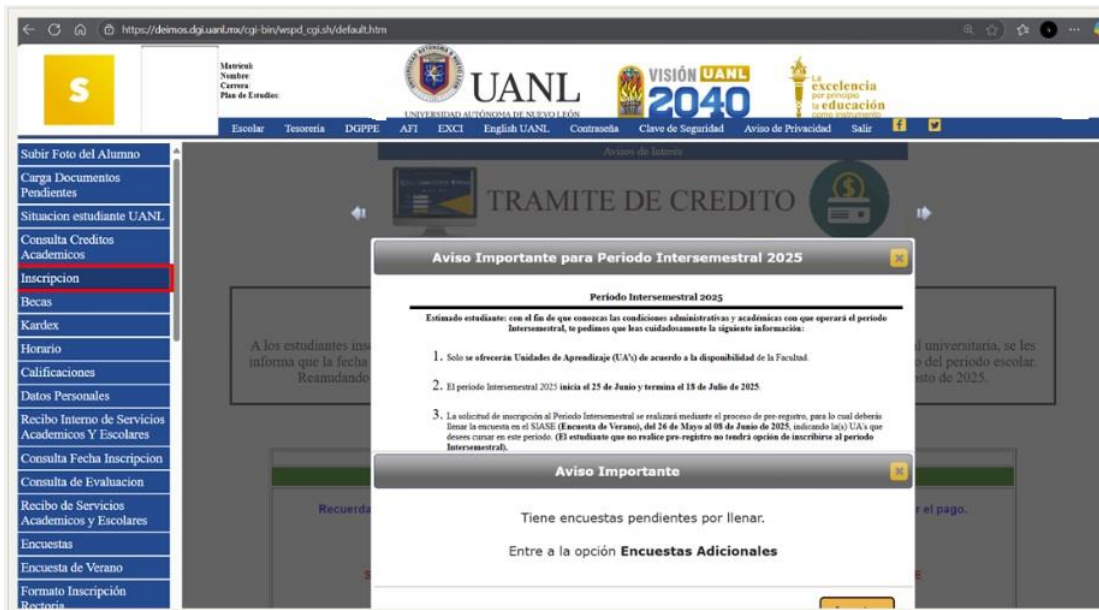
https://deimos.dgi.uanl.mx/cgi-bin/wspd_cgi.sh/default.htm

S

Matrícula:
Nombre:
Carrera:
Plan de Estudios:

UANL
UNIVERSIDAD AUTÓNOMA DE NUEVO LEÓN

VISIÓN UANL 2040

La excelencia por principio la educación como instrumento

Escolar Tesorería DGPPE AFI EXCI English UANL Contraseña Clave de Seguridad Aviso de Privacidad Salir

Subir Foto del Alumno
Carga Documentos Pendientes
Situacion estudiante UANL
Consulta Creditos Academicos
Inscripcion
Becas
Kardex
Horario
Calificaciones
Datos Personales
Recibo Interno de Servicios Academicos Y Escolares
Consulta Fecha Inscripcion
Consulta de Evaluacion
Recibo de Servicios Academicos y Escolares
Encuestas
Encuesta de Verano
Formato Inscripción Rectoría

Avisos de Interés

TRAMITE DE CREDITO

A los estudiantes ins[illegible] informa que la fecha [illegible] Reanudando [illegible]

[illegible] universitaria, se les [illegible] del periodo escolar. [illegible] to de 2025.

Recuerda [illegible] el pago.

Aviso Importante para Periodo Intersemestral 2025

Periodo Intersemestral 2025

Estimado estudiante: con el fin de que conozcas las condiciones administrativas y académicas con que operará el periodo Intersemestral, te pedimos que leas cuidadosamente la siguiente información:

1. Solo se ofrecerán Unidades de Aprendizaje (UA's) de acuerdo a la disponibilidad de la Facultad.

2. El periodo Intersemestral 2025 inicia el 25 de Junio y termina el 18 de Julio de 2025.

3. La solicitud de inscripción al Periodo Intersemestral se realizará mediante el proceso de pre-registro, para lo cual deberás llenar la encuesta en el SIASE (Encuesta de Verano), del 26 de Mayo al 08 de Junio de 2025, indicando la(s) UA's que desees cursar en este periodo. (El estudiante que no realice pre-registro no tendrá opción de inscribirse al periodo Intersemestral).

Aviso Importante

Tiene encuestas pendientes por llenar.

Entre a la opción Encuestas Adicionales